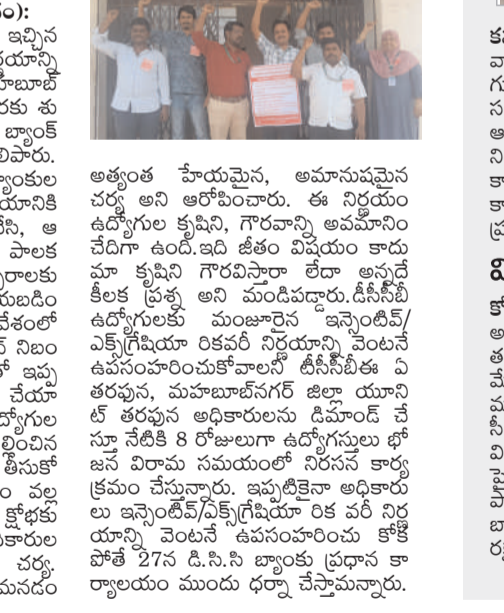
అత్యంత హేయమైన, అమానుషమైన చర్య అని ఆరోపించారు. ఈ నిర్ణయం ఉద్యోగుల కృషిని, గౌరవాన్ని అవమానించేదిగా ఉంది.ఇది జీతం విషయం కాదు మా కృషిని గౌరవిస్తారా లేదా అన్నదే కీలక ప్రశ్న అని మండిపడ్డారు.డీసీసీబీ ఉద్యోగులకు మంజూరైన ఇన్సెంటివ్/ఎక్స్‌గ్రేషియా రికవరీ నిర్ణయాన్ని వెంటనే ఉపసంహరించుకోవాలని టీసీసీబీఈ ఏ తరఫున, మహబూబ్‌నగర్ జిల్లా యూనిట్ తరఫున అధికారులను డిమాండ్ చేస్తూ నేటికి 8 రోజులుగా ఉద్యోగస్తులు భోజన విరామ సమయంలో నిరసన కార్యక్రమం చేస్తున్నారు. ఇప్పటికైనా అధికారులు ఇన్సెంటివ్/ఎక్స్‌గ్రేషియా రిక వరీ నిర్ణయాన్ని వెంటనే ఉపసంహరించు కోకపోతే 27న డి.సి.సి బ్యాంకు ప్రధాన కార్యాలయం ముందు ధర్నా చేస్తామన్నారు.